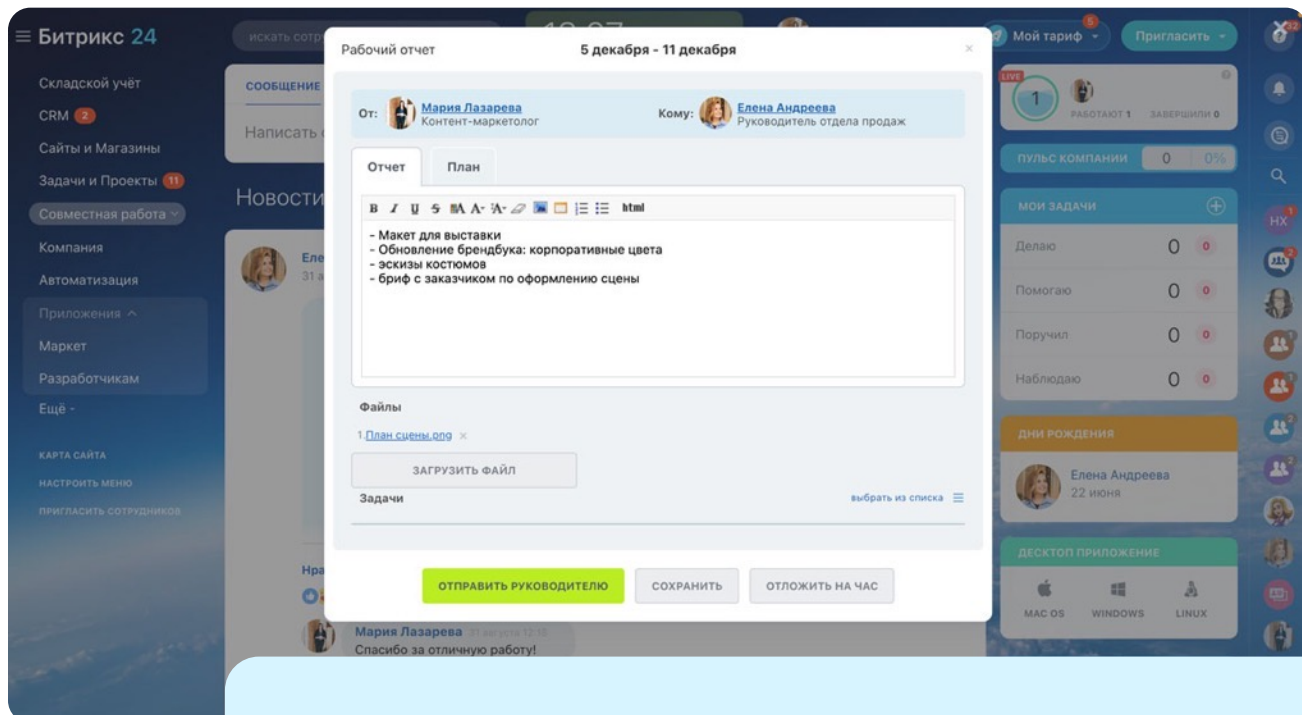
≡ Битрикс 24
искать сотр

Складской учёт
CRM 2
Сайты и Магазины
Задачи и Проекты 11
Совместная работа
Компания
Автоматизация
Приложения
Маркет
Разработчикам
Ещё

КАРТА САЙТА
НАСТРОИТЬ МЕНЮ
ПРИГЛАСИТЬ СОТРУДНИКОВ

СООБЩЕНИЕ
Написать
Новости
Еле
31 а

Рабочий отчет
5 декабря - 11 декабря
×

От: Мария Лазарева
Контент-маркетолог
Кому: Елена Андреева
Руководитель отдела продаж

Отчет
План

B I U S html

- Макет для выставки
- Обновление брендбука: корпоративные цвета
- эскизы костюмов
- бриф с заказчиком по оформлению сцены

Файлы
1.План сцены.png ×
ЗАГРУЗИТЬ ФАЙЛ
Задачи
выбрать из списка

ОТПРАВИТЬ РУКОВОДИТЕЛЮ
СОХРАНИТЬ
ОТЛОЖИТЬ НА ЧАС

Мария Лазарева 31 августа 12:18
Спасибо за отличную работу!

Мой тариф 5
Пригласить

LIVE
1
РАБОТАЮТ 1
ЗАВЕРШИЛИ 0
ПУЛЬС КОМПАНИИ 0 0%
МОИ ЗАДАЧИ
Делаю 0 0
Помогаю 0 0
Поручил 0 0
Наблюдаю 0 0
ДНИ РОЖДЕНИЯ
Елена Андреева
22 июня
ДЕСКТОП ПРИЛОЖЕНИЕ
MAC OS
WINDOWS
LINUX
НХ